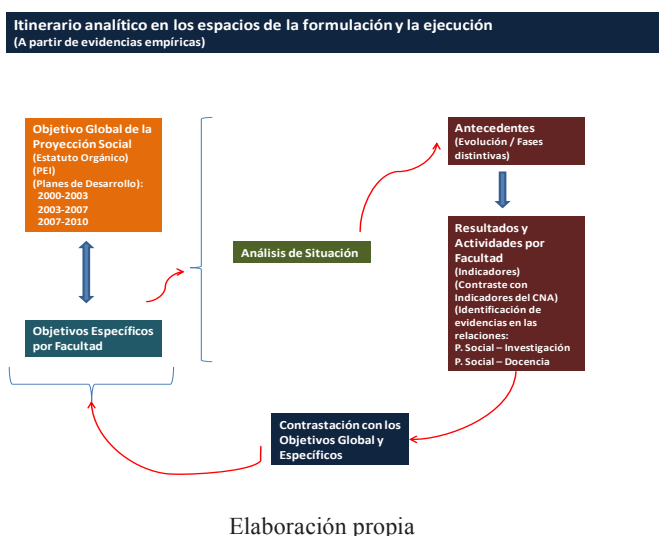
Itinerario analítico en los espacios de la formulación y la ejecución
(A partir de evidencias empíricas)

Objetivo Global de la Proyección Social
(Estatuto Orgánico)
(PEI)
(Planes de Desarrollo):
2000-2003
2003-2007
2007-2010

Objetivos Específicos por Facultad

Análisis de Situación

Antecedentes
(Evolución / Fases distintivas)

Resultados y Actividades por Facultad
(Indicadores)
(Contraste con Indicadores del CNA)
(Identificación de evidencias en las relaciones:
P. Social – Investigación
P. Social – Docencia

Contrastación con los Objetivos Global y Específicos

Elaboración propia